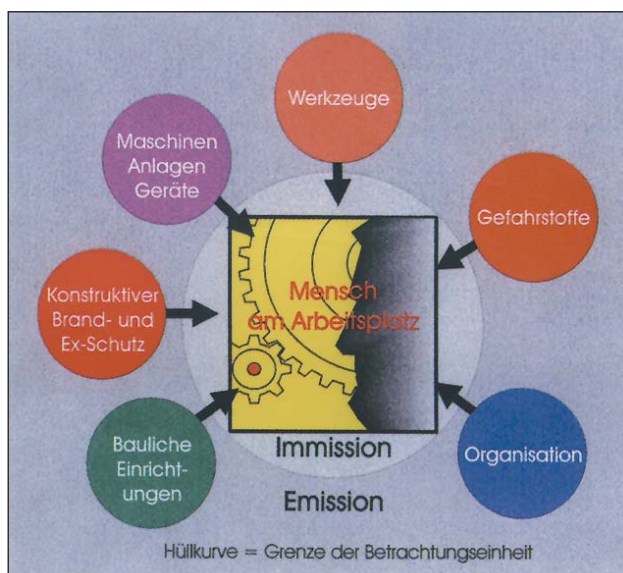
Werkzeuge

Maschinen Anlagen Geräte

Gefahrstoffe

Konstruktiver Brand- und Ex-Schutz

Mensch am Arbeitsplatz

Bauliche Einrichtungen

Organisation

Immission

Emission

Hüllkurve = Grenze der Betrachtungseinheit